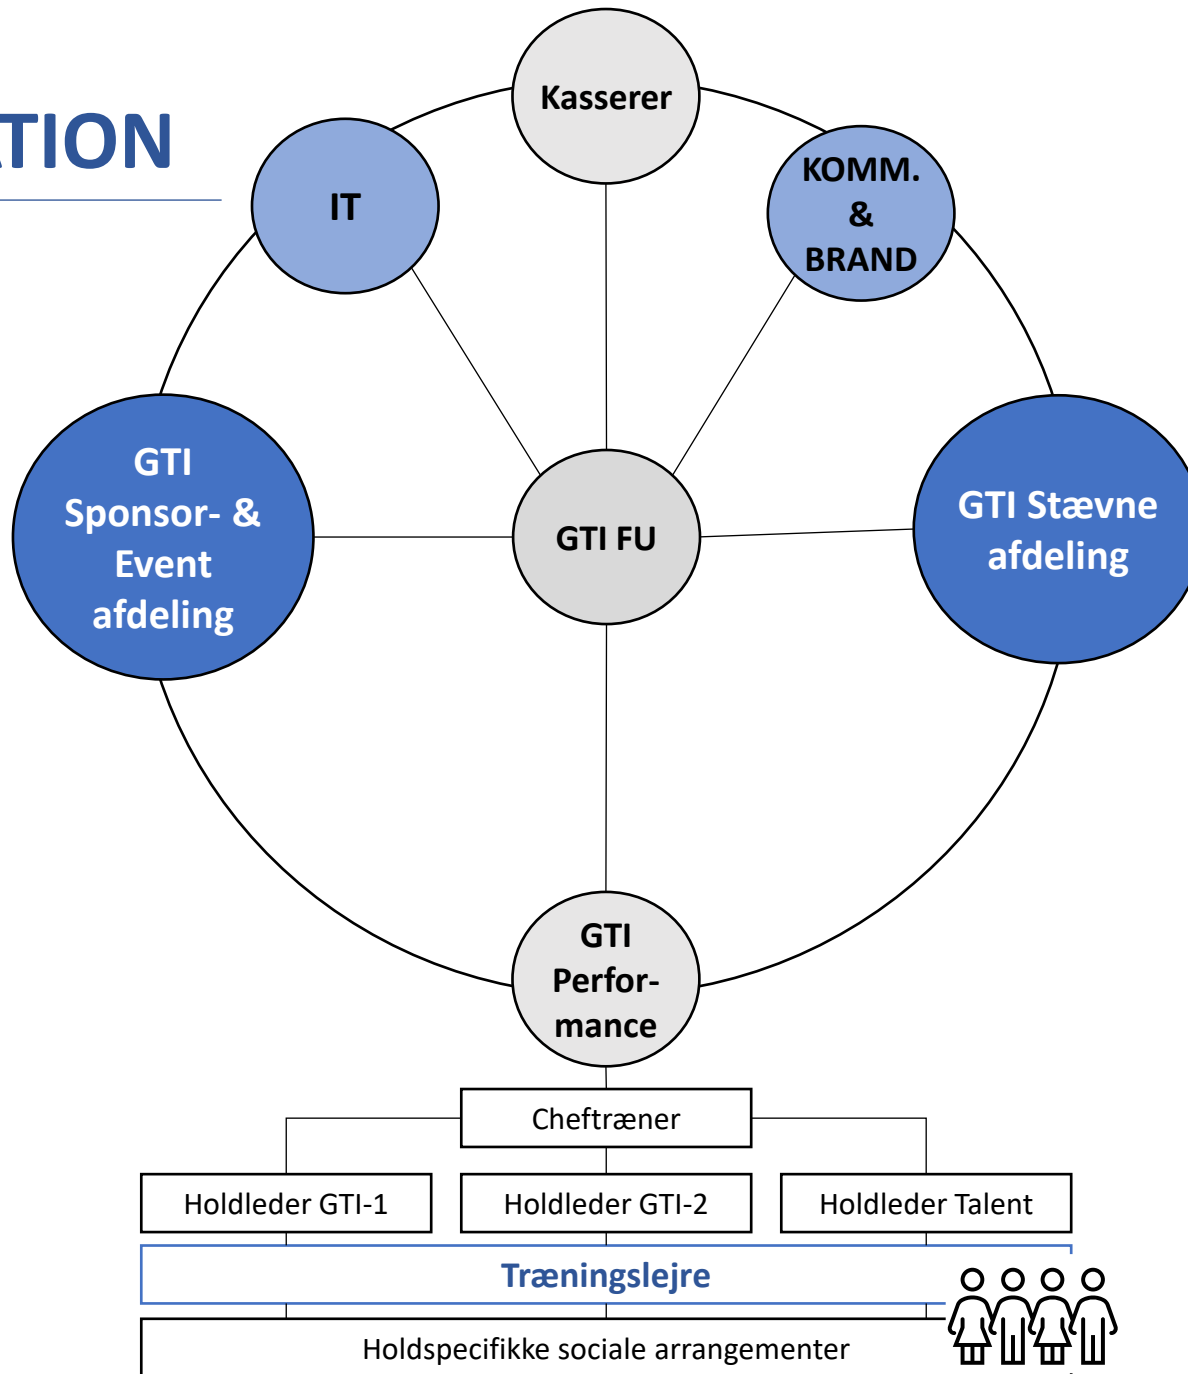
TION

Kasserer

IT

KOMM. & BRAND

GTI Sponsor- & Event afdeling

GTI FU

GTI Stævne afdeling

GTI Performance

Cheftræner

Holdleder GTI-1

Holdleder GTI-2

Holdleder Talent

Træningslejre

Holdspecifikke sociale arrangementer